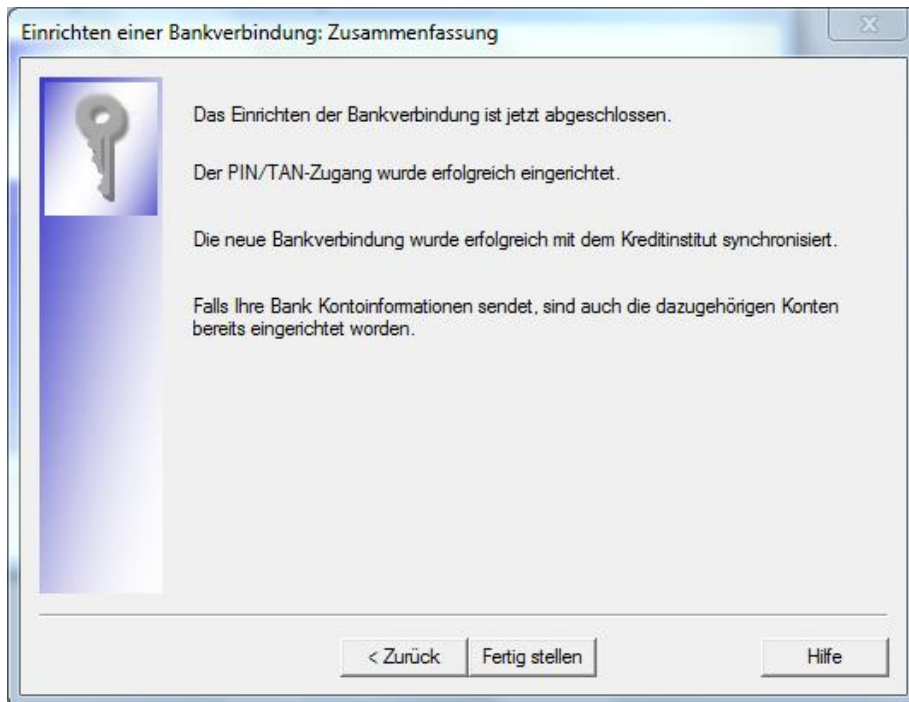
Einrichten einer Bankverbindung: Zusammenfassung

Das Einrichten der Bankverbindung ist jetzt abgeschlossen.

Der PIN/TAN-Zugang wurde erfolgreich eingerichtet.

Die neue Bankverbindung wurde erfolgreich mit dem Kreditinstitut synchronisiert.

Falls Ihre Bank Kontoinformationen sendet, sind auch die dazugehörigen Konten bereits eingerichtet worden.

< Zurück

Fertig stellen

Hilfe